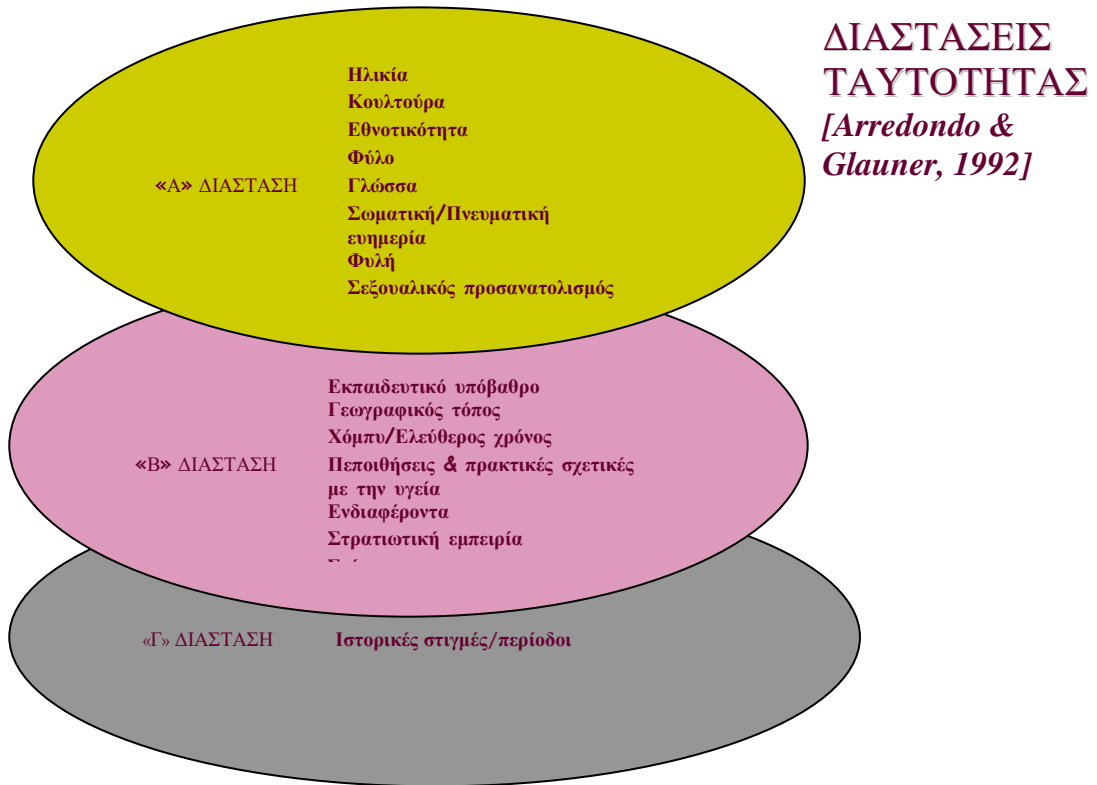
ΔΙΑΣΤΑΣΕΙΣ ΤΑΥΤΟΤΗΤΑΣ
[Arredondo & Glauner, 1992]

«Α» ΔΙΑΣΤΑΣΗ

Ηλικία
Κουλτούρα
Εθνοτικότητα
Φύλο
Γλώσσα
Σωματική/Πνευματική ευημερία
Φυλή
Σεξουαλικός προσανατολισμός

«Β» ΔΙΑΣΤΑΣΗ

Εκπαιδευτικό υπόβαθρο
Γεωγραφικός τόπος
Χόμπυ/Ελεύθερος χρόνος
Πεποιθήσεις & πρακτικές σχετικές με την υγεία
Ενδιαφέροντα
Στρατιωτική εμπειρία
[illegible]

«Γ» ΔΙΑΣΤΑΣΗ

Ιστορικές στιγμές/περίοδοι